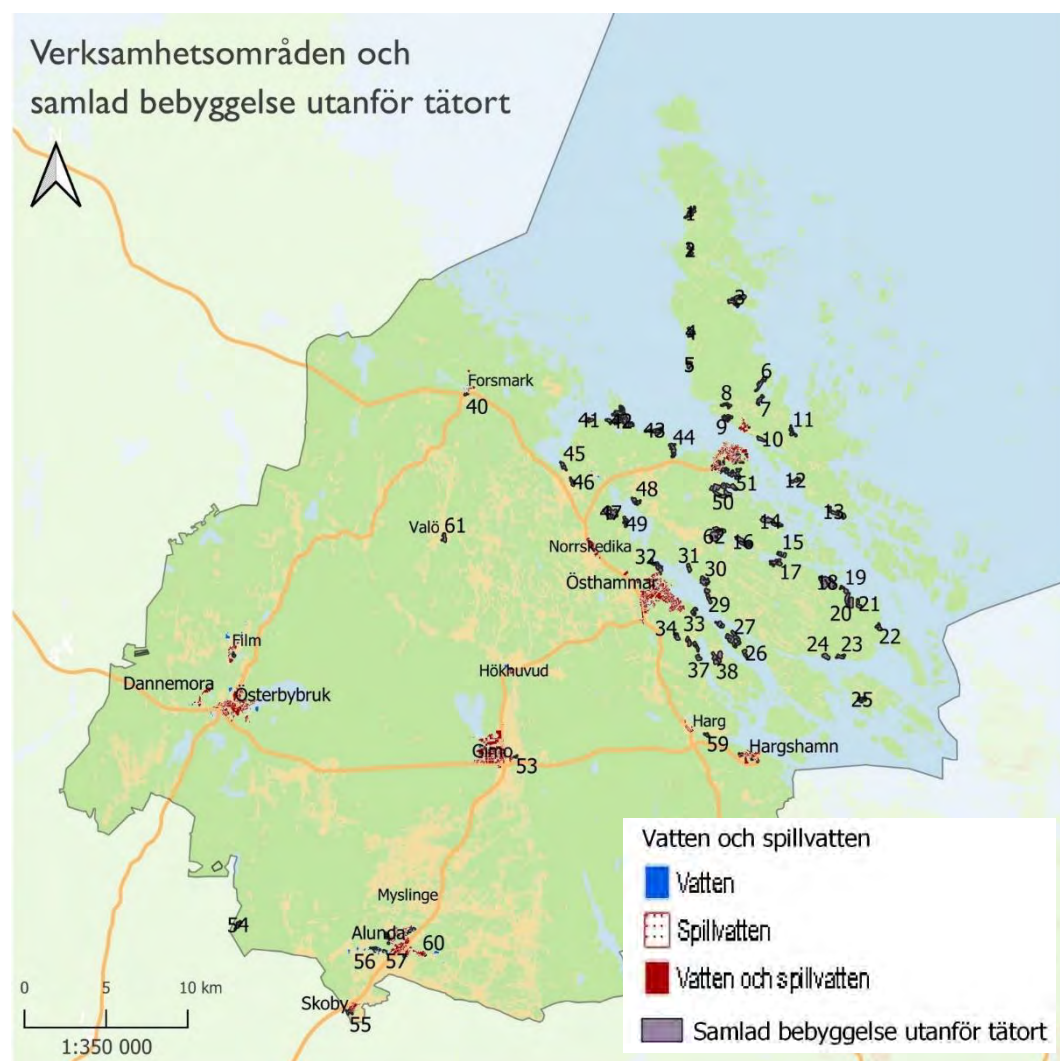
Verksamhetsområden och samlad bebyggelse utanför tätort

N

1
2
3
4
5
6
7
8
9
10
11
Forsmark
40
41
42
43
44
45
46
47
48
49
50
51
12
13
14
15
16
17
18
19
20
21
22
23
24
25
26
27
29
30
31
32
33
34
37
38
62
Valö 61
Norrskedika
Östhammar
Film
Dannemora
Österbybruk
Hökhuvud
Gimo
53
Harg
59
Hargshamn
Myslinge
54
Alunda
56
57
60
Skoby
55

0 5 10 km
1:350 000

Vatten och spillvatten
Vatten
Spillvatten
Vatten och spillvatten
Samlad bebyggelse utanför tätort